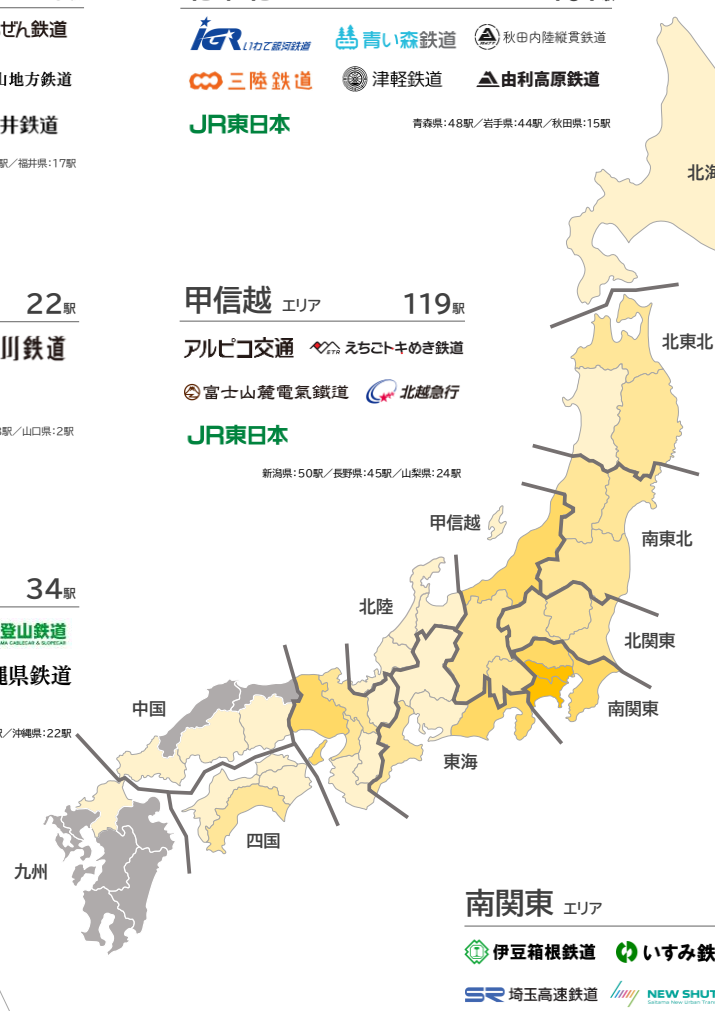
ぜん鉄道

山地方鉄道

井鉄道

駅／福井県：17駅

IGR いわて銀河鉄道　青い森鉄道　秋田内陸縦貫鉄道

三陸鉄道　津軽鉄道　由利高原鉄道

JR東日本

青森県：48駅／岩手県：44駅／秋田県：15駅

北海

22駅

川鉄道

駅／山口県：2駅

甲信越 エリア 119駅

アルピコ交通　えちごトキめき鉄道

富士山麓電気鐵道　北越急行

JR東日本

新潟県：50駅／長野県：45駅／山梨県：24駅

北東北

甲信越

南東北

34駅

登山鉄道

縄県鉄道

駅／沖縄県：22駅

北陸

北関東

中国

南関東

東海

四国

九州

南関東 エリア

伊豆箱根鉄道　いすみ鉄

埼玉高速鉄道　NEW SHUT